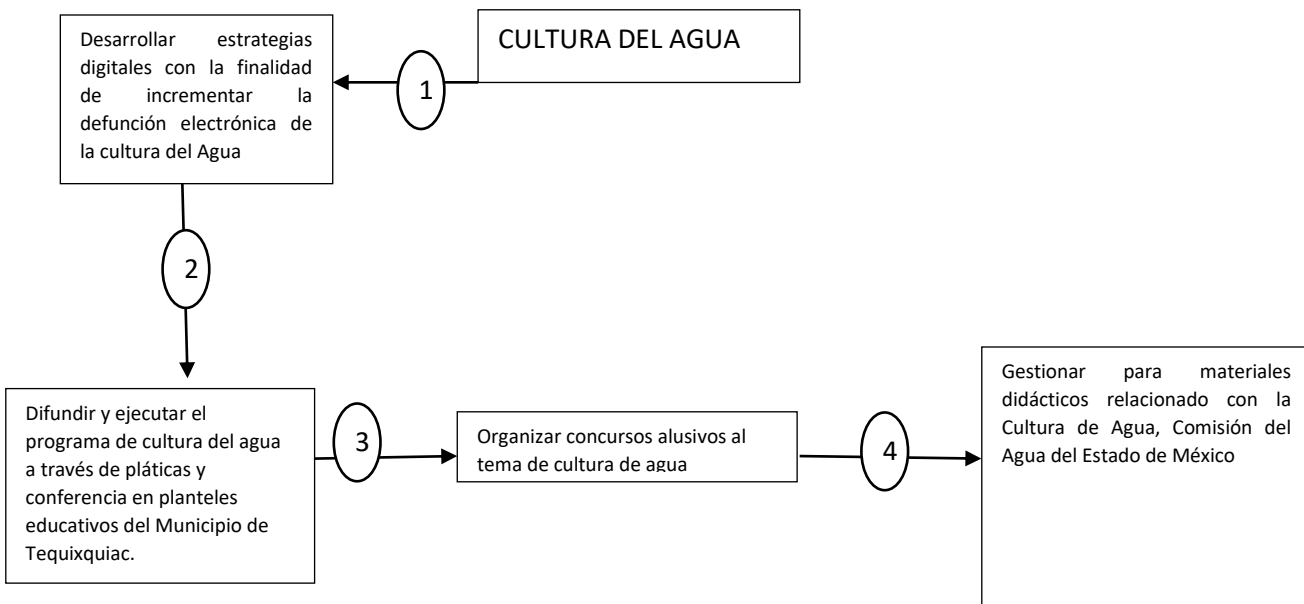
CULTURA DEL AGUA

1

Desarrollar estrategias digitales con la finalidad de incrementar la defunción electrónica de la cultura del Agua

2

Difundir y ejecutar el programa de cultura del agua a través de pláticas y conferencia en planteles educativos del Municipio de Tequixquiac.

3

Organizar concursos alusivos al tema de cultura de agua

4

Gestionar para materiales didácticos relacionado con la Cultura de Agua, Comisión del Agua del Estado de México